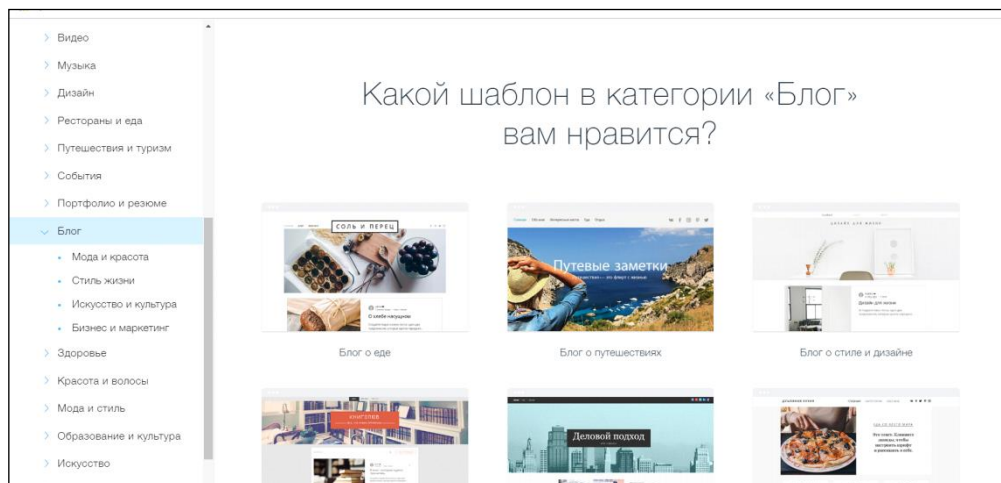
Видео
Музыка
Дизайн
Рестораны и еда
Путешествия и туризм
События
Портфолио и резюме
Блог
Мода и красота
Стиль жизни
Искусство и культура
Бизнес и маркетинг
Здоровье
Красота и волосы
Мода и стиль
Образование и культура
Искусство

Какой шаблон в категории «Блог» вам нравится?

СОЛЬ И ПЕРЕЦ
Путевые заметки
Блог о еде
Блог о путешествиях
Блог о стиле и дизайне
КНИГОЛЕВ
Деловой подход